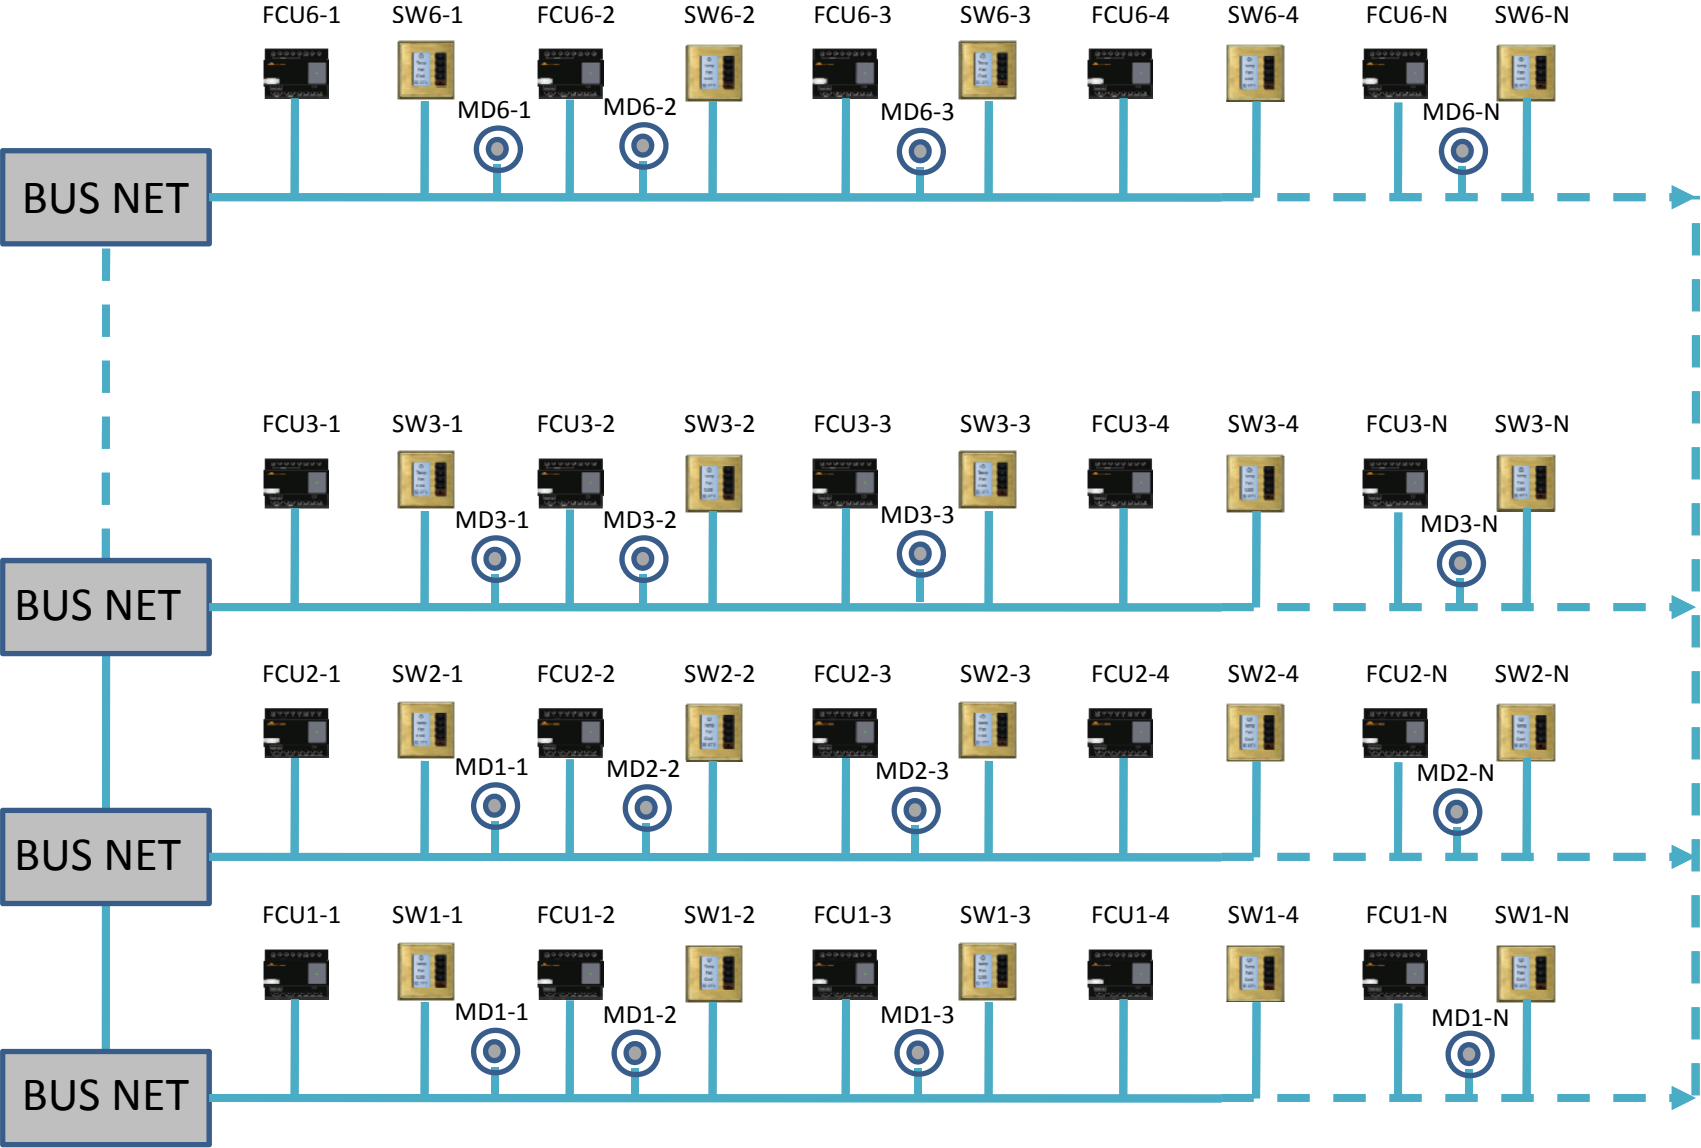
FCU6-1 SW6-1 FCU6-2 SW6-2 FCU6-3 SW6-3 FCU6-4 SW6-4 FCU6-N SW6-N

MD6-1 MD6-2 MD6-3 MD6-N

BUS NET

FCU3-1 SW3-1 FCU3-2 SW3-2 FCU3-3 SW3-3 FCU3-4 SW3-4 FCU3-N SW3-N

MD3-1 MD3-2 MD3-3 MD3-N

BUS NET

FCU2-1 SW2-1 FCU2-2 SW2-2 FCU2-3 SW2-3 FCU2-4 SW2-4 FCU2-N SW2-N

MD1-1 MD2-2 MD2-3 MD2-N

BUS NET

FCU1-1 SW1-1 FCU1-2 SW1-2 FCU1-3 SW1-3 FCU1-4 SW1-4 FCU1-N SW1-N

MD1-1 MD1-2 MD1-3 MD1-N

BUS NET